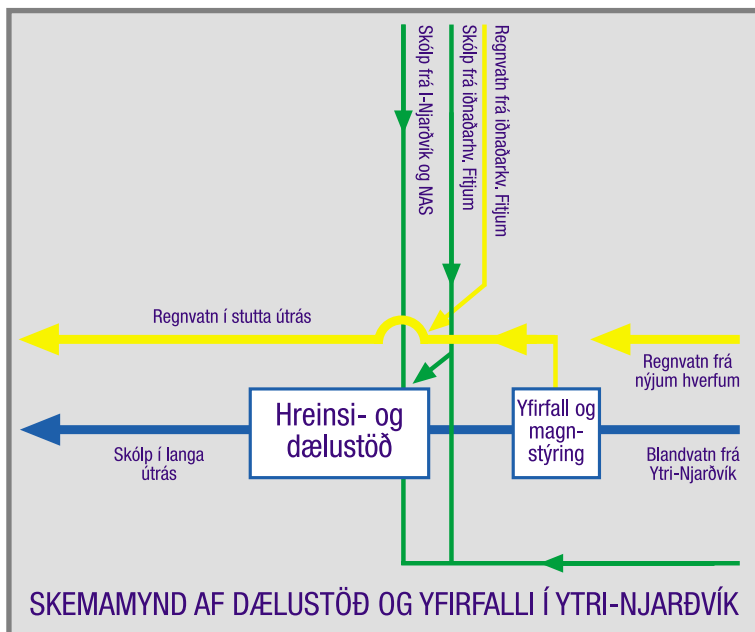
Skólp frá I-Njarðvík og NAS

Skólp frá iðnaðarhv. Fitjum

Regnvatn frá iðnaðarkv. Fitjum

Regnvatn í stutta útrás

Regnvatn frá nýjum hverfum

Hreinsi- og dælustöð

Yfirfall og magnstýring

Skólp í langa útrás

Blandvatn frá Ytri-Njarðvík

SKEMAMYND AF DÆLUSTÖÐ OG YFIRFALLI Í YTRI-NJARÐVÍK